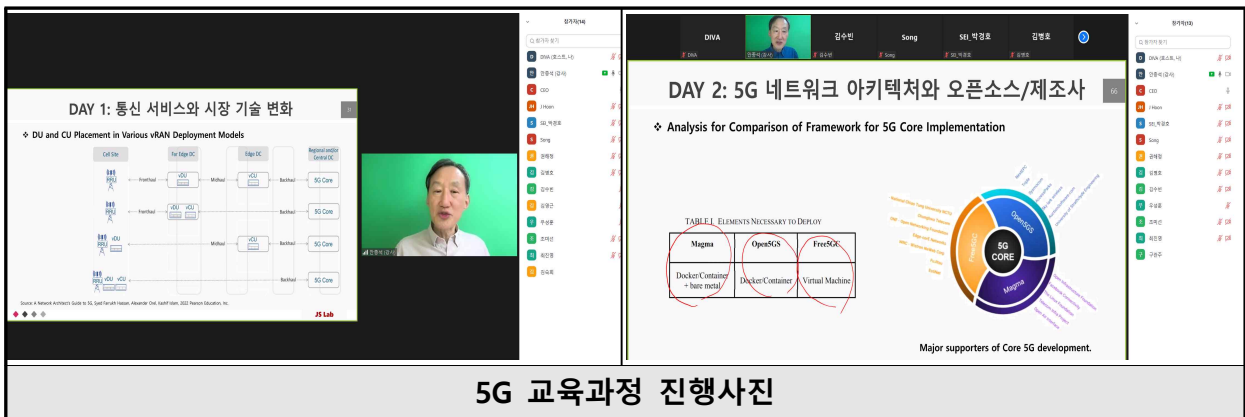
DAY 1: 통신 서비스와 시장 기술 변화

❖ DU and CU Placement in Various vRAN Deployment Models

Cell Site
For Edge DC
Edge DC
Regional and/or Central DC

RRU
Fronthaul
vDU
Midhaul
vCU
Backhaul
5G Core

RRU
Fronthaul
vDU
vCU
Backhaul
5G Core

RRU
vDU
Midhaul
vCU
Backhaul
5G Core

RRU
vDU
vCU
Backhaul
5G Core

Source: A Network Architect's Guide to 5G, Syed Farrukh Hassan, Alexander Orel, Kashif Islam, 2022 Pearson Education, Inc.

JS Lab

참가자(14)
DIVA (호스트, 나)
CEO
J Hoon
SEI_박경호
Song
김수빈

DIVA
김수빈
Song
SEI_박경호
김병호

DAY 2: 5G 네트워크 아키텍처와 오픈소스/제조사

66

❖ Analysis for Comparison of Framework for 5G Core Implementation

TABLE I. ELEMENTS NECESSARY TO DEPLOY

| Magma | Open5GS | Free5GC |
|---|---|---|
| Docker/Container + bare metal | Docker/Container | Virtual Machine |

5G CORE
Open5GS
Magma
Free5GC

Major supporters of Core 5G development.

참가자(13)
DIVA (호스트, 나)
CEO
J Hoon
SEI_박경호
Song
김병호
김수빈

5G 교육과정 진행사진